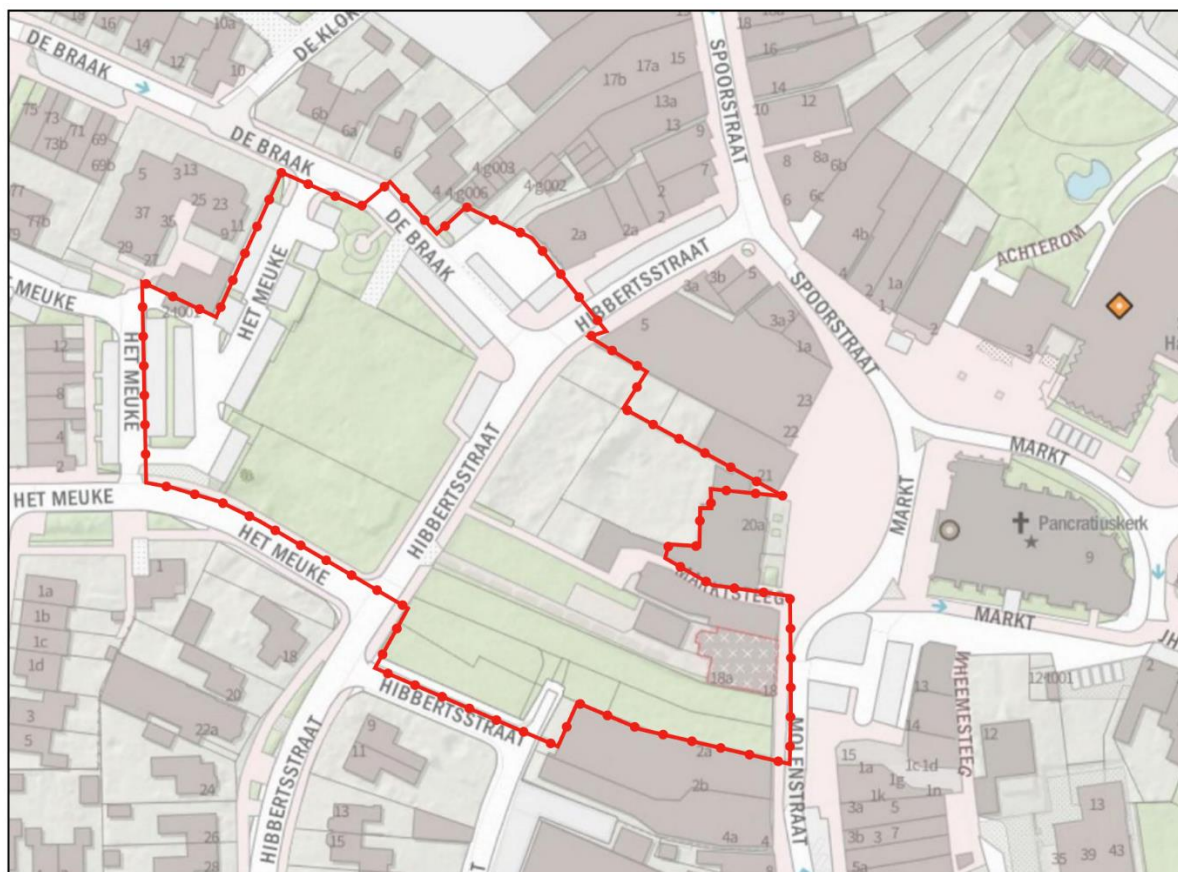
DE BRAAK
DE KLOK
16
14
12
10a
10
75
73
73b
71
69
69b
DE BRAAK
5
3
13
37
35
25
23
11
9
29
27
77
77b
6b
6a
6
4
4g003
4g006
4g002
DE BRAAK
17b
17a
15
13a
13
9
7
2
2
2a
2a
SPOORSTRAAT
18
16
14
12
10
8
8a
6b
6
6c
4b
4
2
1a
1
2
ACHTEROM
HA
HET MEUKE
HET MEUKE
24001
HET MEUKE
12
8
4
2
HIBBERTSSTRAAT
3a
3b
5
3a
3
1a
5
SPOORSTRAAT
23
22
21
20a
3
MARKT
MARKT
Pancratiuskerk
9
MARKT
HET MEUKE
HET MEUKE
HIBBERTSSTRAAT
MARKTSTEEG
18a
18
1
1a
1b
1c
1d
18
20
22a
3
5
24
26
28
HIBBERTSSTRAAT
9
11
13
15
HIBBERTSSTRAAT
2a
2b
4a
4
MOLENSTRAAT
WHEEMESTEEG
13
14
12
12t001
15
1a
1g
1c-1d
1k
1n
5
3a
3b
3
7
5a
13
35
39
43
2
JH